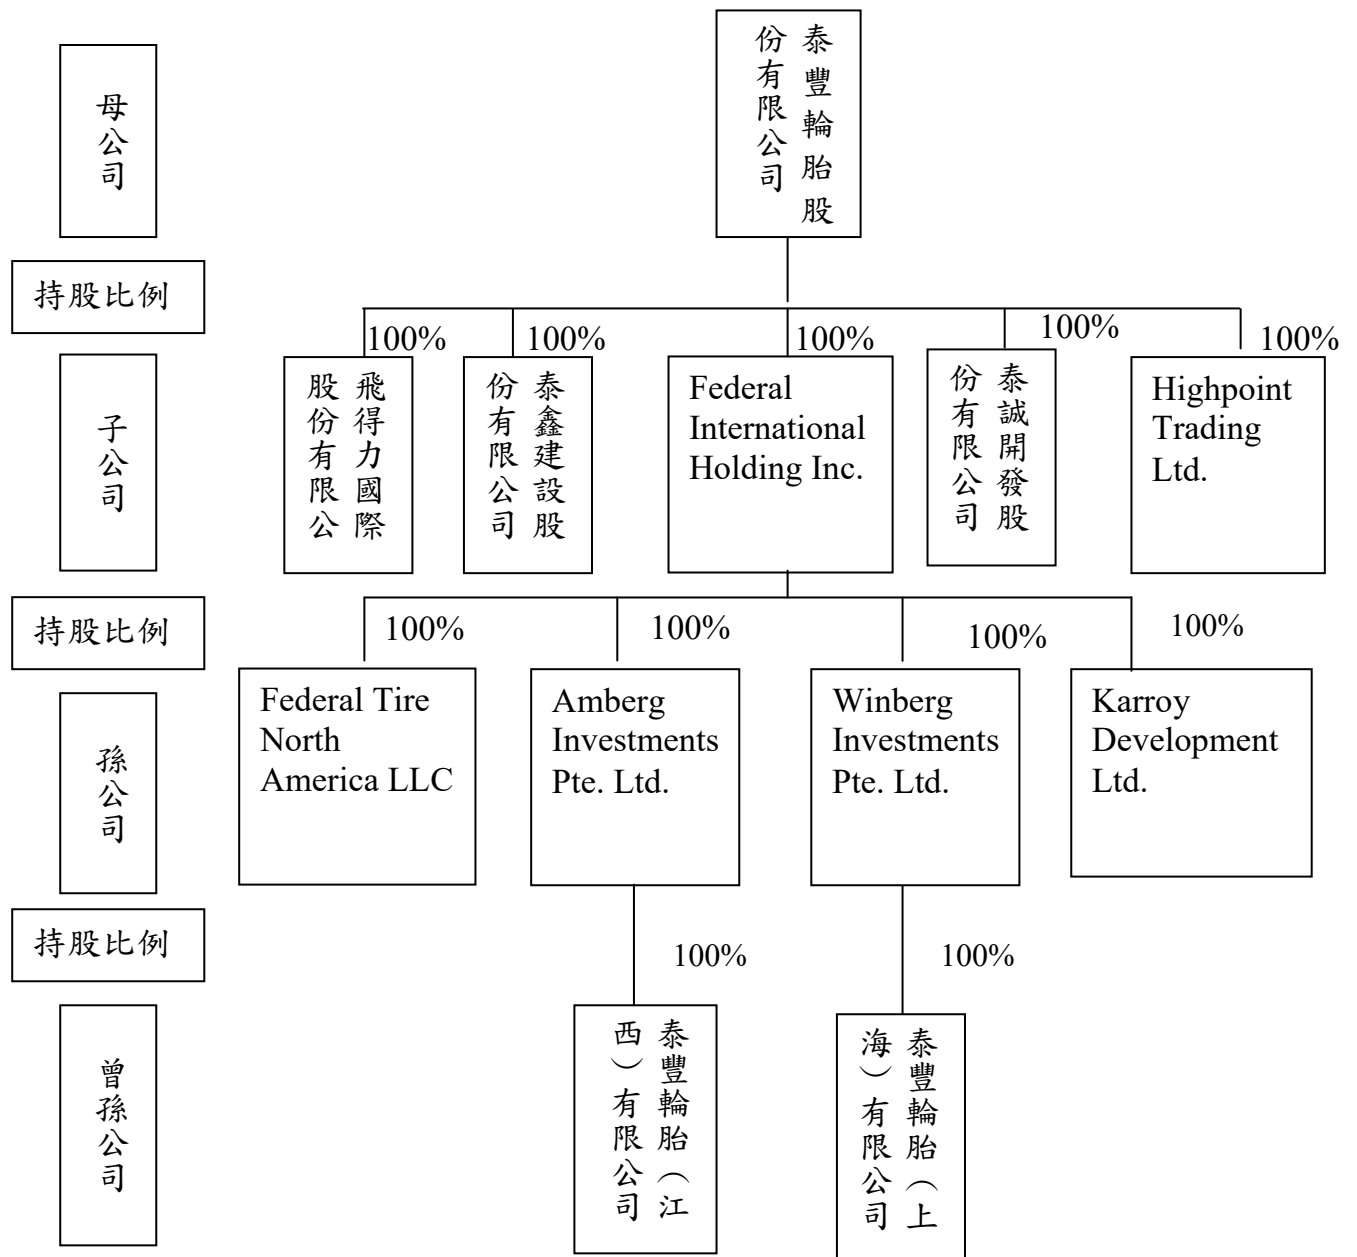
母公司

泰豐輪胎股份有限公司

持股比例

100% 100% 100% 100% 100%

子公司

飛得力國際股份有限公

泰鑫建設股份有限公司

Federal International Holding Inc.

泰誠開發股份有限公司

Highpoint Trading Ltd.

持股比例

100% 100% 100% 100%

孫公司

Federal Tire North America LLC

Amberg Investments Pte. Ltd.

Winberg Investments Pte. Ltd.

Karroy Development Ltd.

持股比例

100% 100%

曾孫公司

泰豐輪胎（江西）有限公司

泰豐輪胎（上海）有限公司